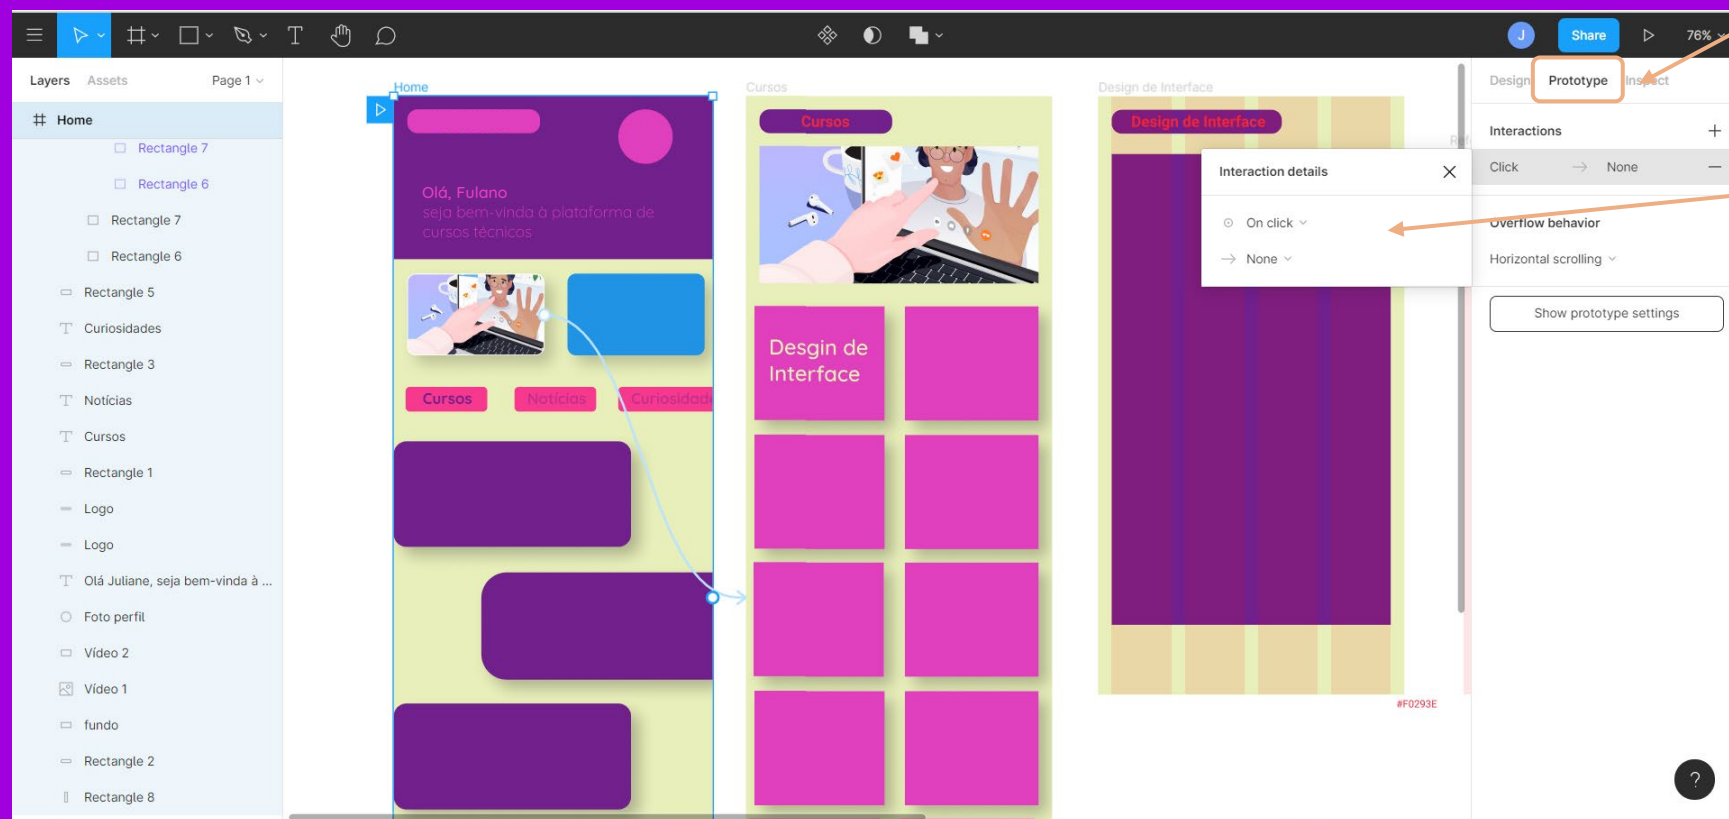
J Share 76%

Layers Assets Page 1

Home
Rectangle 7
Rectangle 6
Rectangle 7
Rectangle 6
Rectangle 5
Curiosidades
Rectangle 3
Notícias
Cursos
Rectangle 1
Logo
Logo
Olá Juliane, seja bem-vinda à ...
Foto perfil
Vídeo 2
Vídeo 1
fundo
Rectangle 2
Rectangle 8

Home
Olá, Fulano
seja bem-vinda à plataforma de cursos técnicos
Cursos Notícias Curiosidade

Cursos
Cursos
Desgin de Interface

Design de Interface
Design de Interface

Interaction details
On click
None

#F0293E

Design Prototype Inspect
Interactions
Click None
Overflow behavior
Horizontal scrolling
Show prototype settings

?